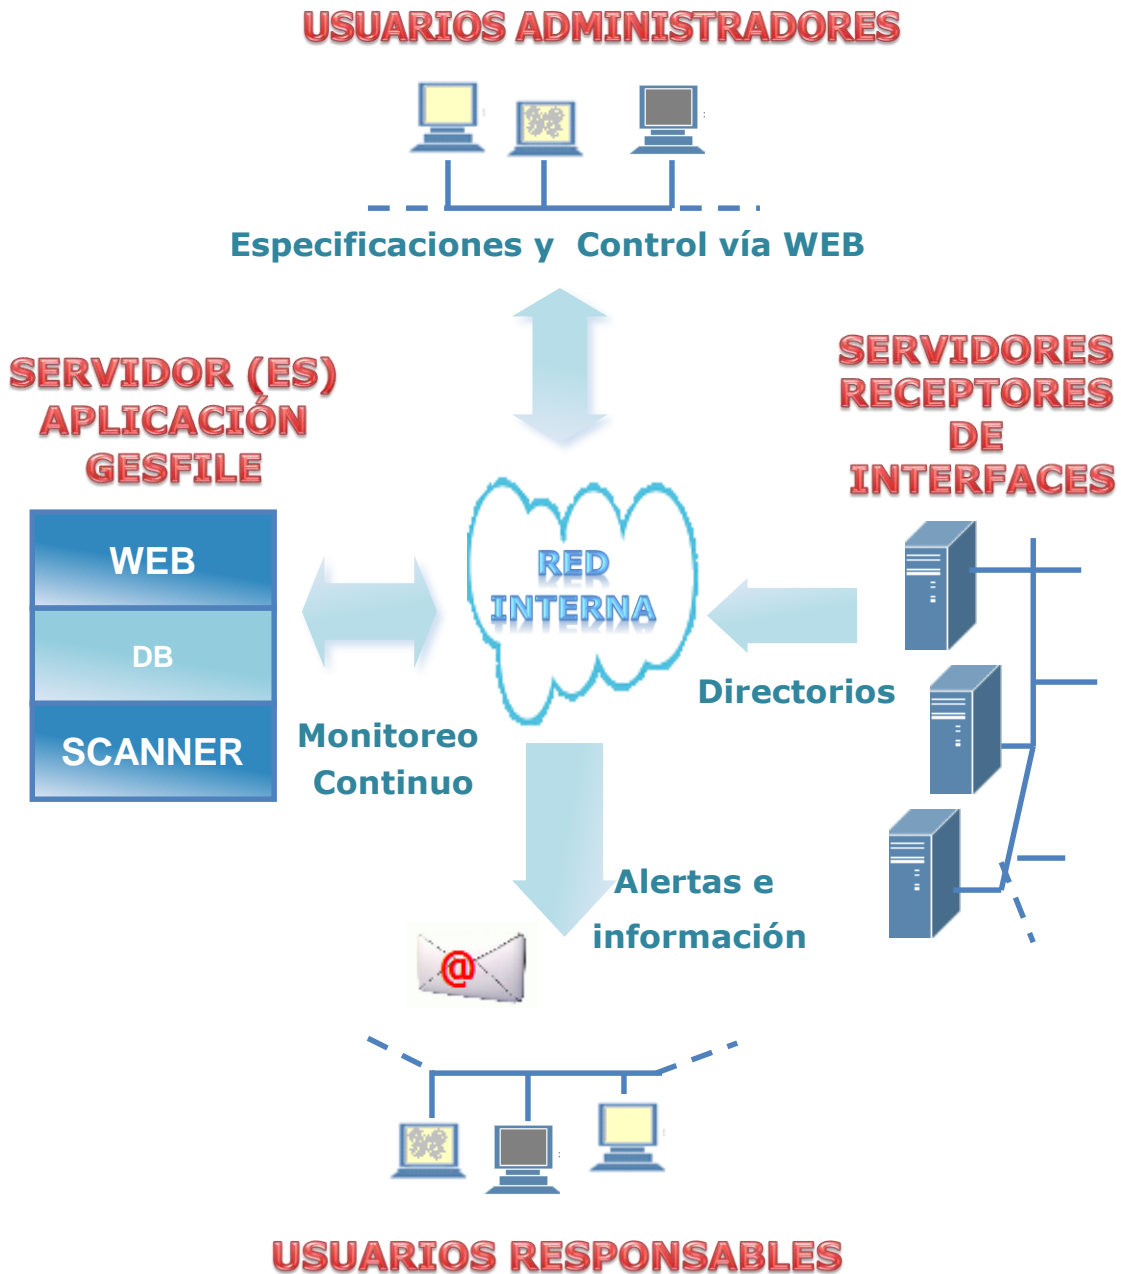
USUARIOS ADMINISTRADORES

Especificaciones y Control vía WEB

SERVIDOR (ES) APLICACIÓN GESFILE

WEB

DB

SCANNER

RED INTERNA

SERVIDORES RECEPTORES DE INTERFACES

Directorios

Monitoreo Continuo

Alertas e información

USUARIOS RESPONSABLES